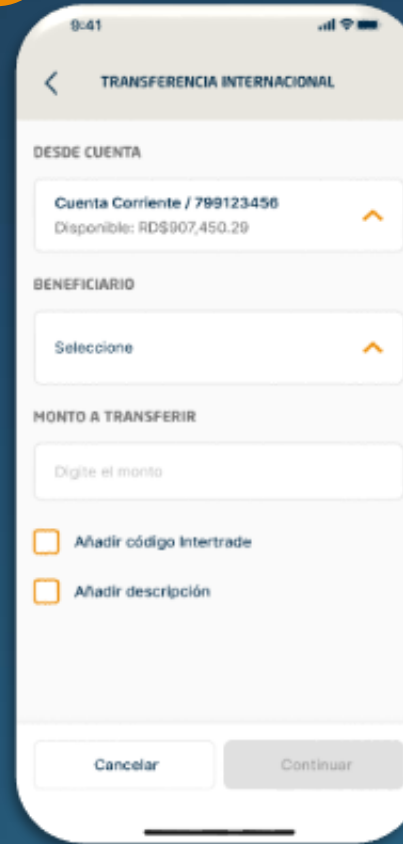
9:41

TRANSFERENCIA INTERNACIONAL

DESDE CUENTA

Cuenta Corriente / 799123456
Disponible: RD$907,450.29

BENEFICIARIO

Seleccione

MONTO A TRANSFERIR

Digite el monto

Añadir código Intertrade

Añadir descripción

Cancelar

Continuar